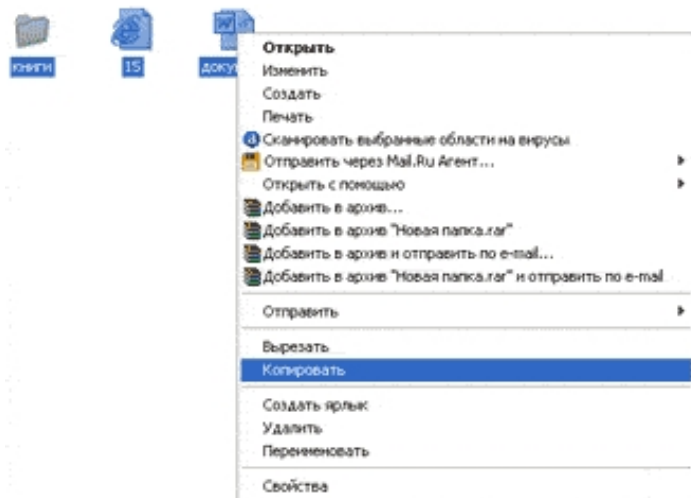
книги
15
доку

Открыть
Изменить
Создать
Печать
Сканировать выбранные области на вирусы
Отправить через Mail.Ru Агент...
Открыть с помощью
Добавить в архив...
Добавить в архив "Новая папка.rar"
Добавить в архив и отправить по e-mail...
Добавить в архив "Новая папка.rar" и отправить по e-mail
Отправить
Вырезать
Копировать
Создать ярлык
Удалить
Переименовать
Свойства